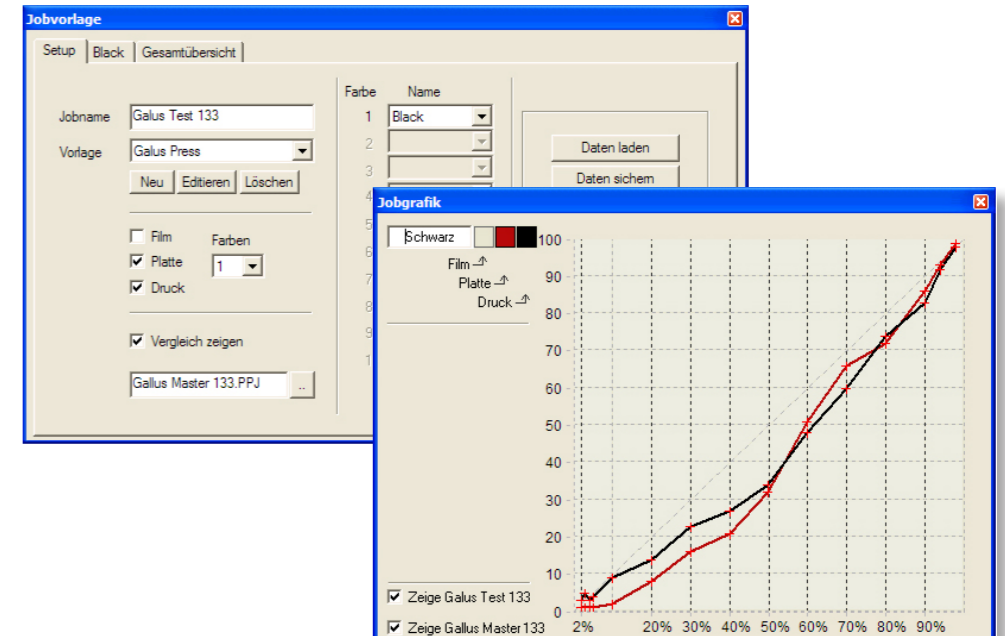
Jobvorlage

Setup | Black | Gesamtübersicht

Jobname Galus Test 133

Vorlage Galus Press

Neu Editieren Löschen

Film
Platte
Druck

Farben 1

Vergleich zeigen

Gallus Master 133.PPJ ...

Farbe Name
1 Black
2
3
4
5
6
7
8
9
1

Daten laden
Daten sichern

Jobgrafik

Schwarz

Film
Platte
Druck

Zeige Galus Test 133
Zeige Gallus Master133

100
90
80
70
60
50
40
30
20
10
0

2% 20% 30% 40% 50% 60% 70% 80% 90%